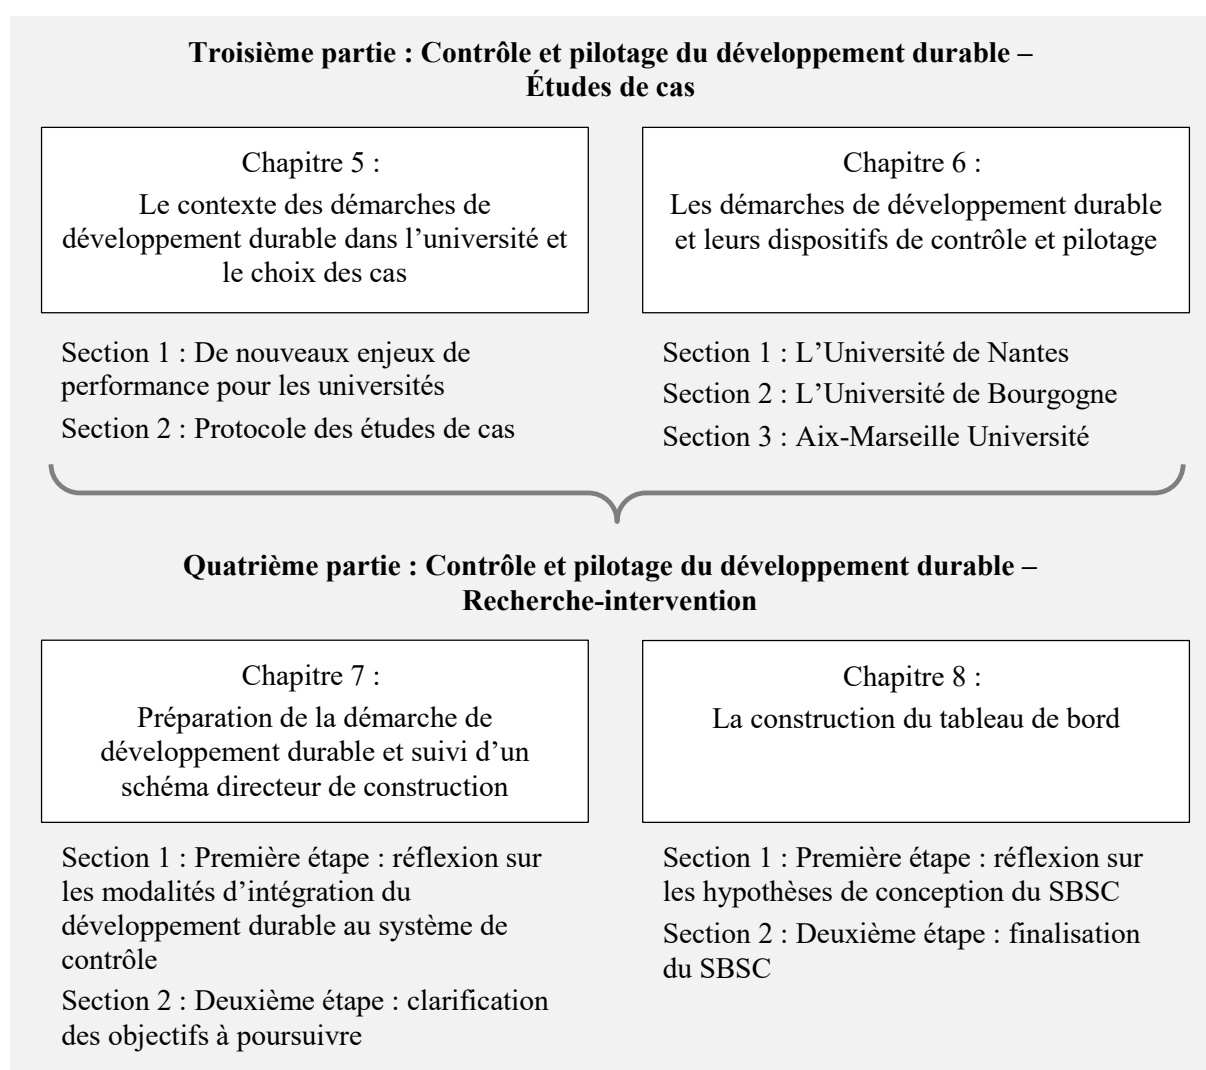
**Troisième partie : Contrôle et pilotage du développement durable – Études de cas**

Chapitre 5 :
Le contexte des démarches de développement durable dans l'université et le choix des cas

Section 1 : De nouveaux enjeux de performance pour les universités

Section 2 : Protocole des études de cas

Chapitre 6 :
Les démarches de développement durable et leurs dispositifs de contrôle et pilotage

Section 1 : L'Université de Nantes

Section 2 : L'Université de Bourgogne

Section 3 : Aix-Marseille Université

**Quatrième partie : Contrôle et pilotage du développement durable – Recherche-intervention**

Chapitre 7 :
Préparation de la démarche de développement durable et suivi d'un schéma directeur de construction

Section 1 : Première étape : réflexion sur les modalités d'intégration du développement durable au système de contrôle

Section 2 : Deuxième étape : clarification des objectifs à poursuivre

Chapitre 8 :
La construction du tableau de bord

Section 1 : Première étape : réflexion sur les hypothèses de conception du SBSC

Section 2 : Deuxième étape : finalisation du SBSC